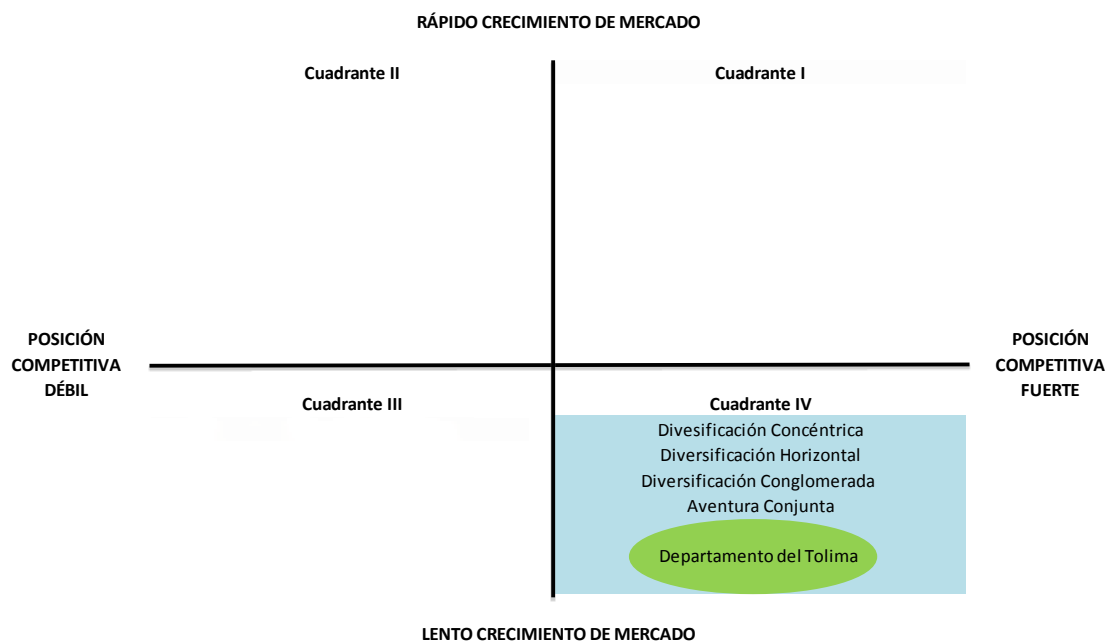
RÁPIDO CRECIMIENTO DE MERCADO

Cuadrante II

Cuadrante I

POSICIÓN COMPETITIVA DÉBIL

POSICIÓN COMPETITIVA FUERTE

Cuadrante III

Cuadrante IV

Divesificación Concéntrica
Diversificación Horizontal
Diversificación Conglomerada
Aventura Conjunta

Departamento del Tolima

LENTO CRECIMIENTO DE MERCADO